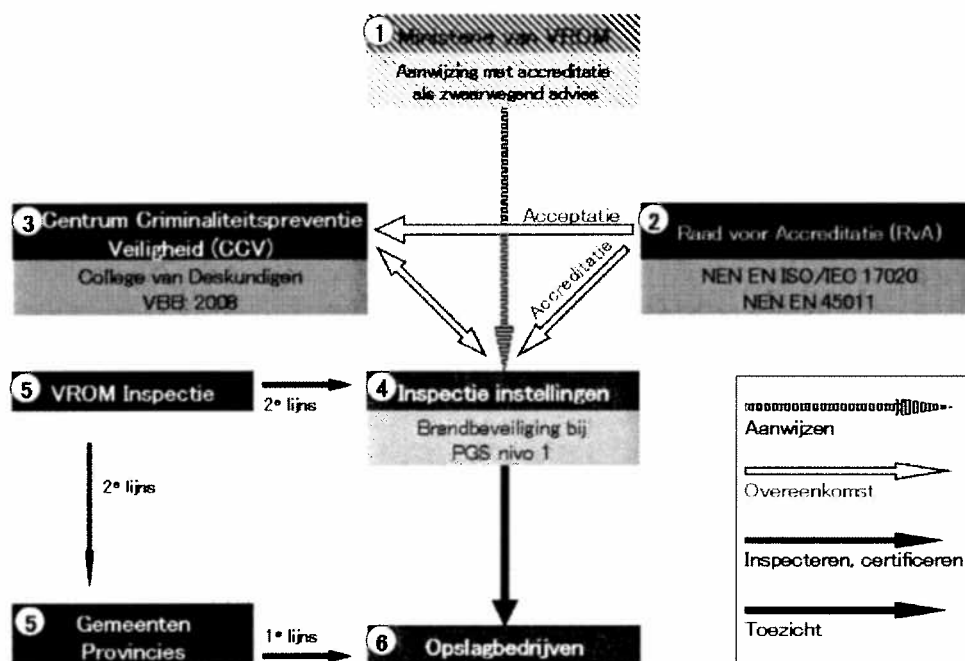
1 Ministerie van VROM
Aanwijzing met accreditatie als zwaarwegend advies

3 Centrum Criminaliteitspreventie Veiligheid (CCV)
College van Deskundigen
VBB: 2008

Acceptatie

2 Raad voor Accreditatie (RvA)
NEN EN ISO/IEC 17020
NEN EN 45011

Accreditatie

5 VROM Inspectie

2e lijns

4 Inspectie instellingen
Brandbeveiliging bij PGS nivo 1

Aanwijzen
Overeenkomst
Inspecteren, certificeren
Toezicht

2e lijns

5 Gemeenten Provincies

1e lijns

6 Opslagbedrijven